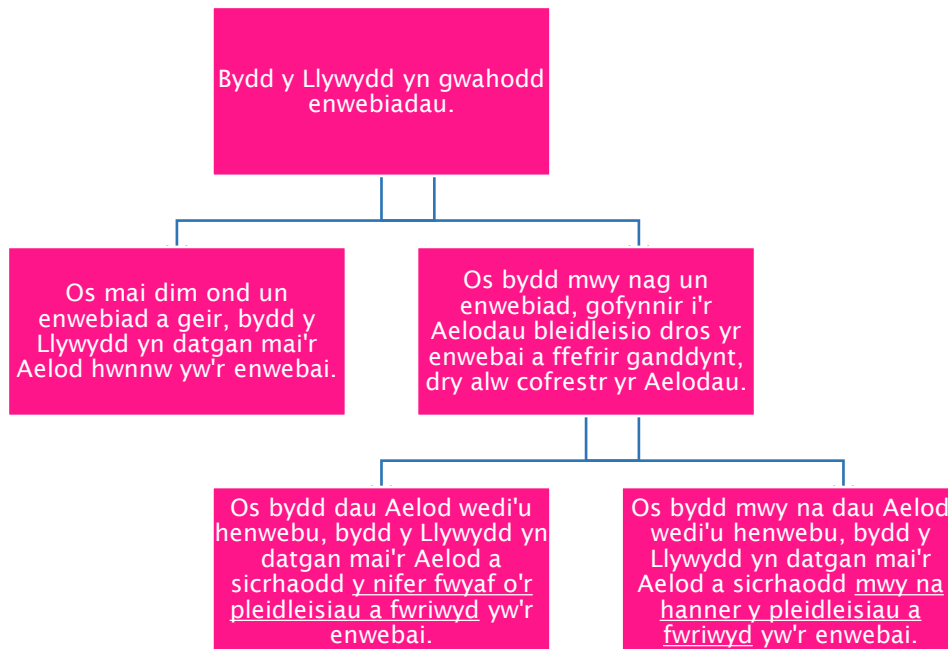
Bydd y Llywydd yn gwahodd enwebiadau.

Os mai dim ond un enwebiad a geir, bydd y Llywydd yn datgan mai'r Aelod hwnnw yw'r enwebai.

Os bydd mwy nag un enwebiad, gofynnir i'r Aelodau bleidleisio dros yr enwebai a ffefrir ganddynt, dry alw cofrestr yr Aelodau.

Os bydd dau Aelod wedi'u henwebu, bydd y Llywydd yn datgan mai'r Aelod a sicrhaodd y nifer fwyaf o'r pleidleisiau a fwriwyd yw'r enwebai.

Os bydd mwy na dau Aelod wedi'u henwebu, bydd y Llywydd yn datgan mai'r Aelod a sicrhaodd mwy na hanner y pleidleisiau a fwriwyd yw'r enwebai.